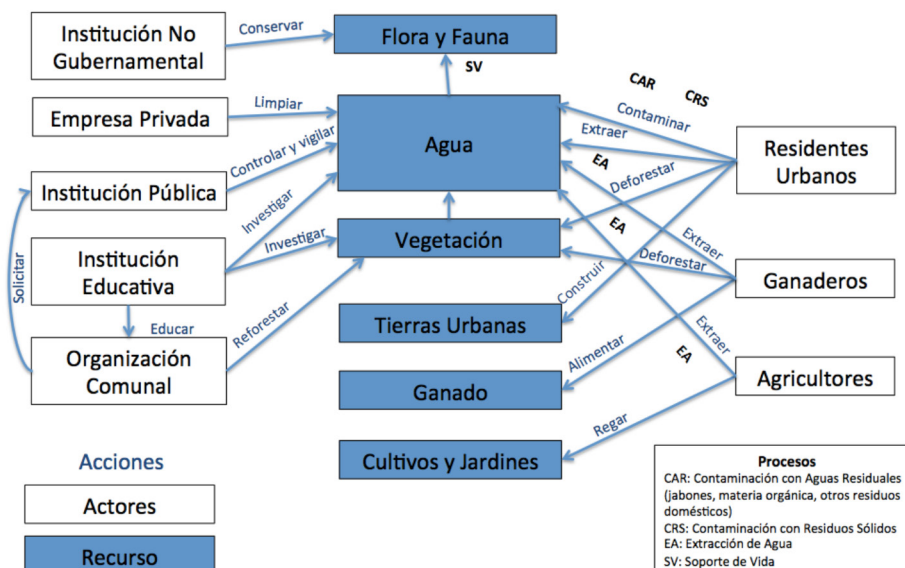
Institución No Gubernamental

Conservar

Flora y Fauna

SV

Empresa Privada

Limpiar

Agua

CAR

CRS

Contaminar

Extraer

EA

Deforestar

Residentes Urbanos

Controlar y vigilar

Institución Pública

Investigar

Investigar

Vegetación

EA

Extraer

Deforestar

Ganaderos

Solicitar

Institución Educativa

Educar

Construir

Tierras Urbanas

Extraer

Organización Comunal

Reforestar

Alimentar

EA

Ganado

Agricultores

Regar

Cultivos y Jardines

Acciones

Actores

Recurso

Procesos
CAR: Contaminación con Aguas Residuales (jabones, materia orgánica, otros residuos domésticos)
CRS: Contaminación con Residuos Sólidos
EA: Extracción de Agua
SV: Soporte de Vida